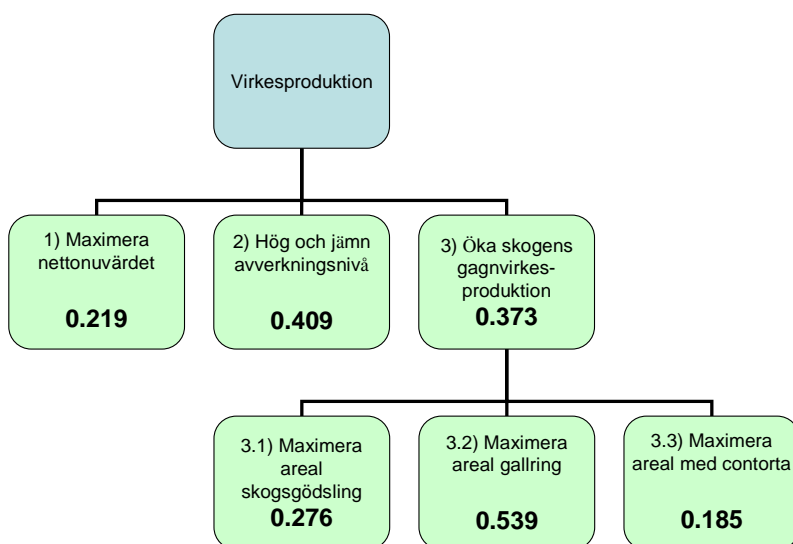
Virkesproduktion

1) Maximera nettonuvärdet

0.219

2) Hög och jämn avverkningsnivå

0.409

3) Öka skogens gagnvirkesproduktion

0.373

3.1) Maximera areal skogsgödsling

0.276

3.2) Maximera areal gallring

0.539

3.3) Maximera areal med contorta

0.185